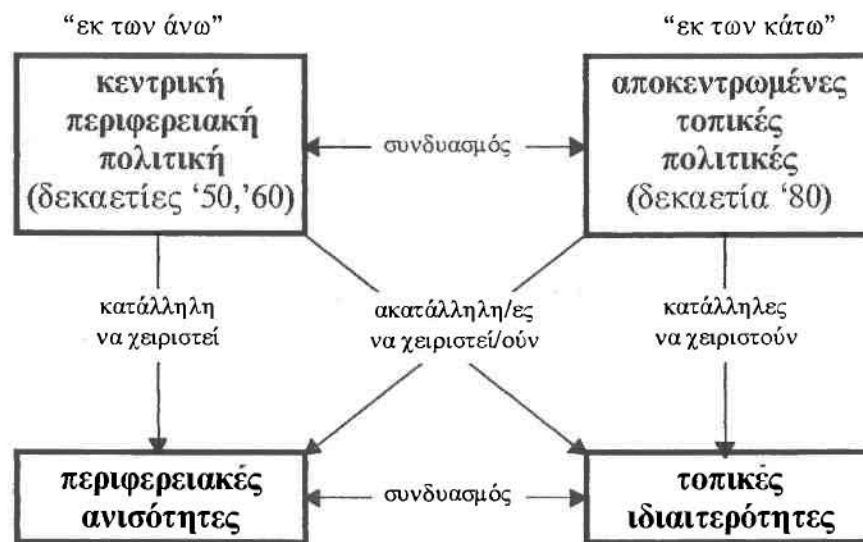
"εκ των άνω"

"εκ των κάτω"

κεντρική περιφερειακή πολιτική (δεκαετίες '50,'60)

συνδυασμός

αποκεντρωμένες τοπικές πολιτικές (δεκαετία '80)

κατάλληλη να χειριστεί

ακατάλληλη/ες να χειριστεί/ούν

κατάλληλες να χειριστούν

περιφερειακές ανισότητες

συνδυασμός

τοπικές ιδιαιτερότητες